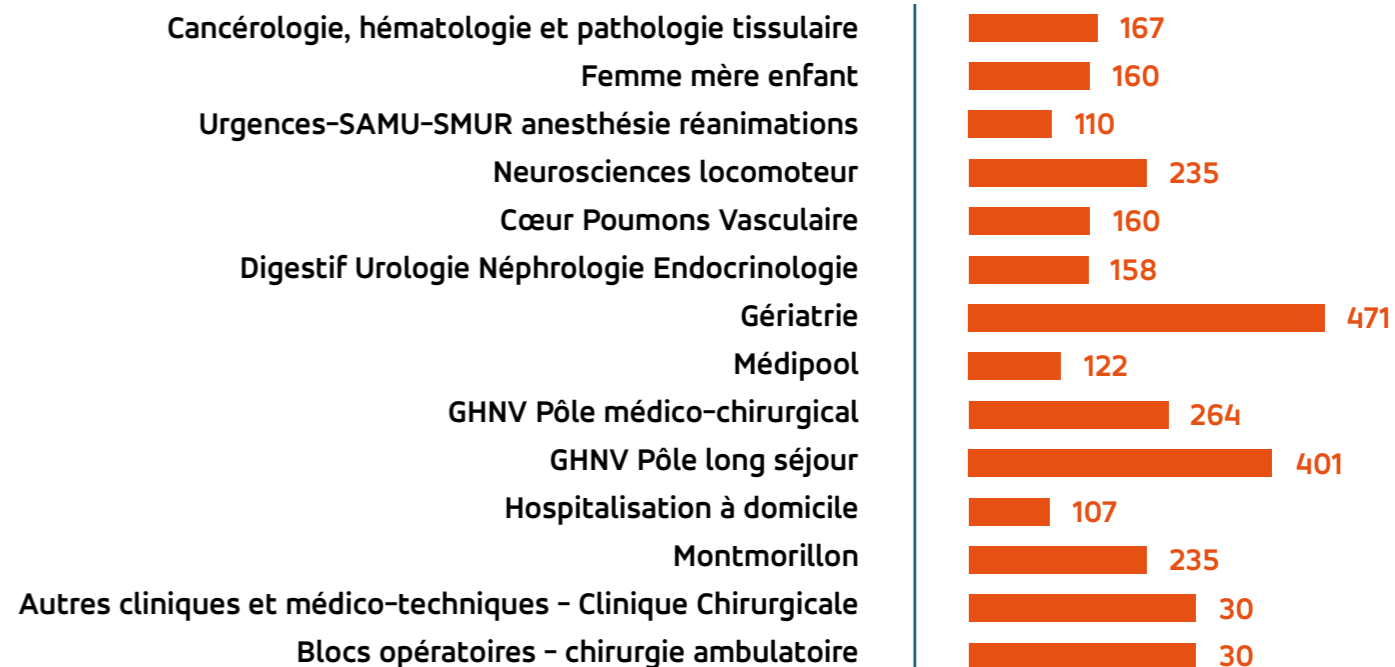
| | |
|---|---|
| Cancérologie, hématologie et pathologie tissulaire | 167 |
| Femme mère enfant | 160 |
| Urgences-SAMU-SMUR anesthésie réanimations | 110 |
| Neurosciences locomoteur | 235 |
| Cœur Poumons Vasculaire | 160 |
| Digestif Urologie Néphrologie Endocrinologie | 158 |
| Gériatrie | 471 |
| Médipool | 122 |
| GHNV Pôle médico-chirurgical | 264 |
| GHNV Pôle long séjour | 401 |
| Hospitalisation à domicile | 107 |
| Montmorillon | 235 |
| Autres cliniques et médico-techniques - Clinique Chirurgicale | 30 |
| Blocs opératoires - chirurgie ambulatoire | 30 |